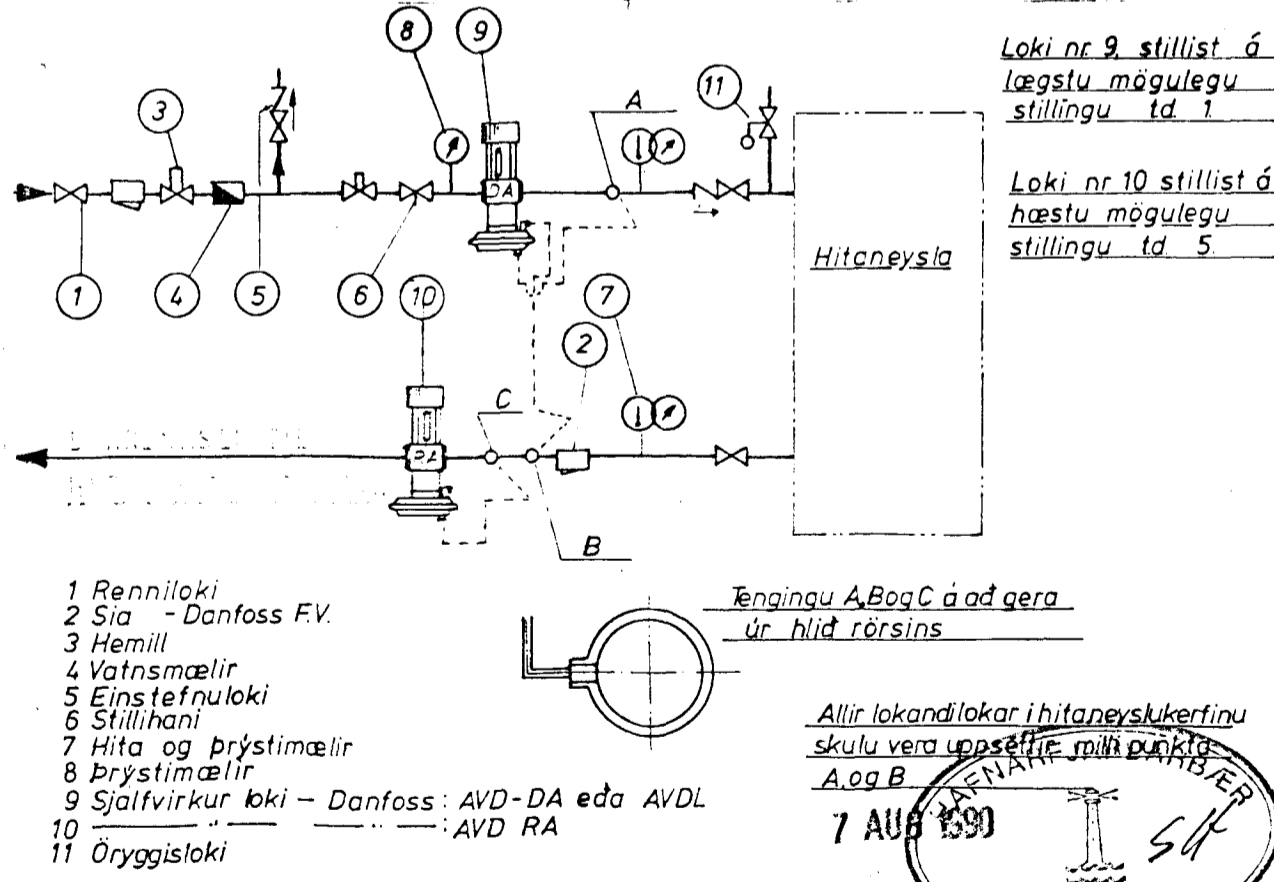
Loki nr 9. stillist á lægstu mögulegu stillingu td 1.

Loki nr 10 stillist á hæstu mögulegu stillingu td 5.

8 9 3 11 A

DA

Hitaneysla

1 4 5 6 10 2 7

RA

C

B

1 Renniloki
2 Sia - Danfoss F.V.
3 Hemill
4 Vatnsmælir
5 Einstefnuloki
6 Stillihani
7 Hita og þrýstimælir
8 Þrýstimælir
9 Sjalfvirkur loki – Danfoss : AVD-DA eða AVDL
10 ——— " ——— ——— " ———: AVD RA
11 Öryggisloki

Tengingu A,B og C á að gera úr hlið rörsins

Allir lokandi lokar í hitaneyslukerfinu skulu vera uppsettir milli punkta A og B

HAFNARFJ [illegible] BÆR
7 AUG 1990
SK